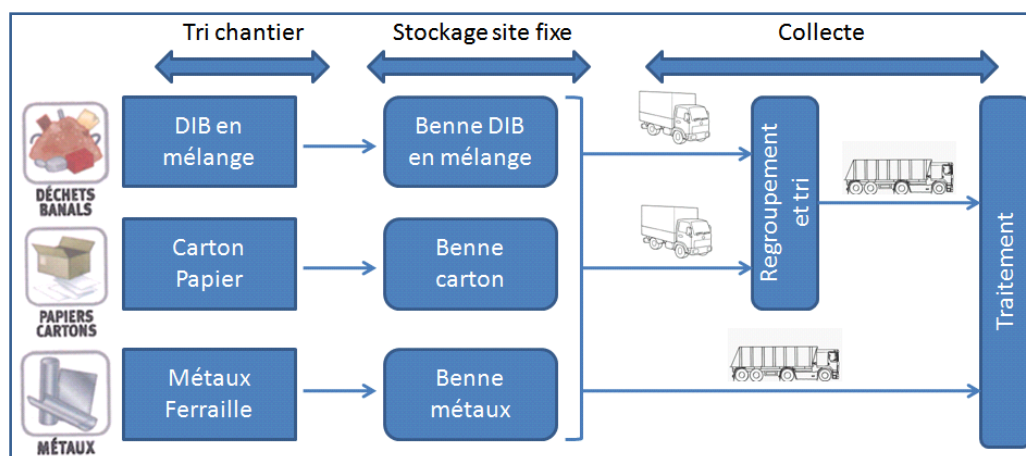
Tri chantier

Stockage site fixe

Collecte

DÉCHETS BANALS

DIB en mélange

Benne DIB en mélange

PAPIERS CARTONS

Carton Papier

Benne carton

MÉTAUX

Métaux Ferraille

Benne métaux

Regroupement et tri

Traitement